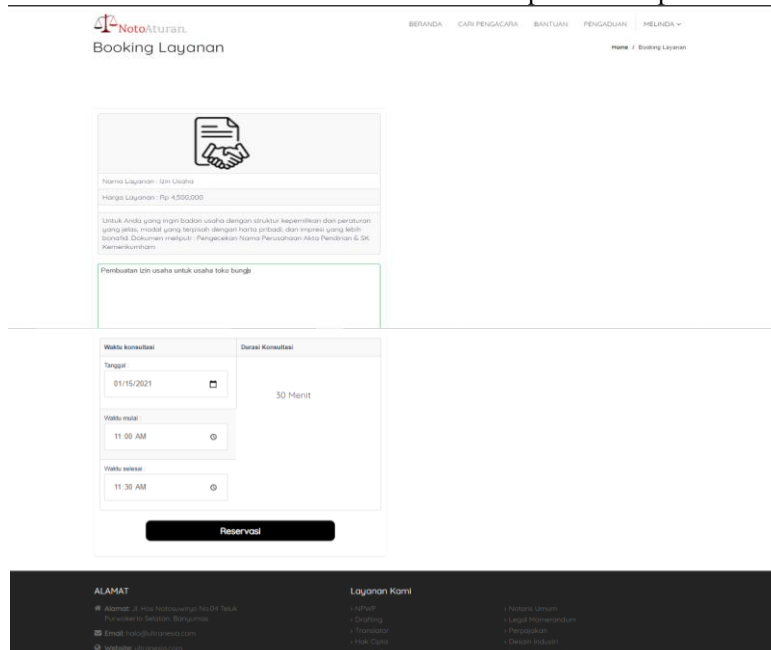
NotoAturan

BERANDA CARI PENGACARA BANTUAN PENGADUAN MELINDA

Booking Layanan

Home / Booking Layanan

Nama Layanan : Izin Usaha

Harga Layanan : Rp 4,500,000

Untuk Anda yang ingin badan usaha dengan struktur kepemilikan dan peraturan yang jelas, modal yang terpisah dengan harta pribadi, dan impresi yang lebih bonafid. Dokumen meliputi : Pengecekan Nama Perusahaan Akta Pendirian & SK Kemenkumham

Pembuatan izin usaha untuk usaha toko bunga

| Waktu konsultasi | Durasi Konsultasi |
|---|---|
| Tanggal : 01/15/2021 | 30 Menit |
| Waktu mulai : 11:00 AM | |
| Waktu selesai : 11:30 AM | |

Reservasi

ALAMAT

Alamat: Jl. Has Notosuwiryo No.04 Teluk Purwokerto Selatan, Banyumas

Email: hallo@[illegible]

Website: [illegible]

Layanan Kami

NPWP
Drafting
Translator
Hak Cipta

Notaris Umum
Legal Memorandum
Perpajakan
Desain Industri